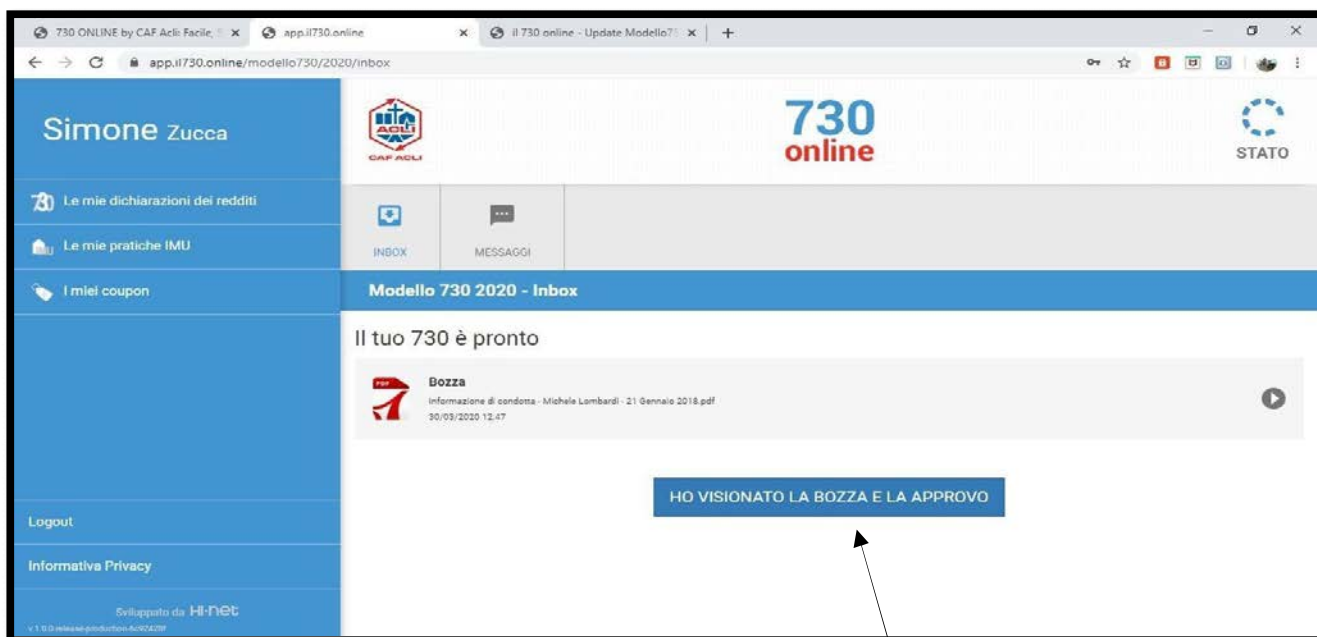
730 ONLINE by CAF Acli: Facile, S ×
app.il730.online ×
il 730 online - Update Modello73 ×
+
app.il730.online/modello730/2020/inbox

Simone Zucca

Le mie dichiarazioni dei redditi
Le mie pratiche IMU
I miei coupon

Logout
Informativa Privacy
Sviluppato da HI-net
v 1.0.0 release-production-6c92428f

ACLI
CAF ACLI
730 online
STATO

INBOX
MESSAGGI

Modello 730 2020 - Inbox

Il tuo 730 è pronto

PDF
Bozza
Informazione di condotta - Michele Lombardi - 21 Gennaio 2018.pdf
30/03/2020 12.47

HO VISIONATO LA BOZZA E LA APPROVO